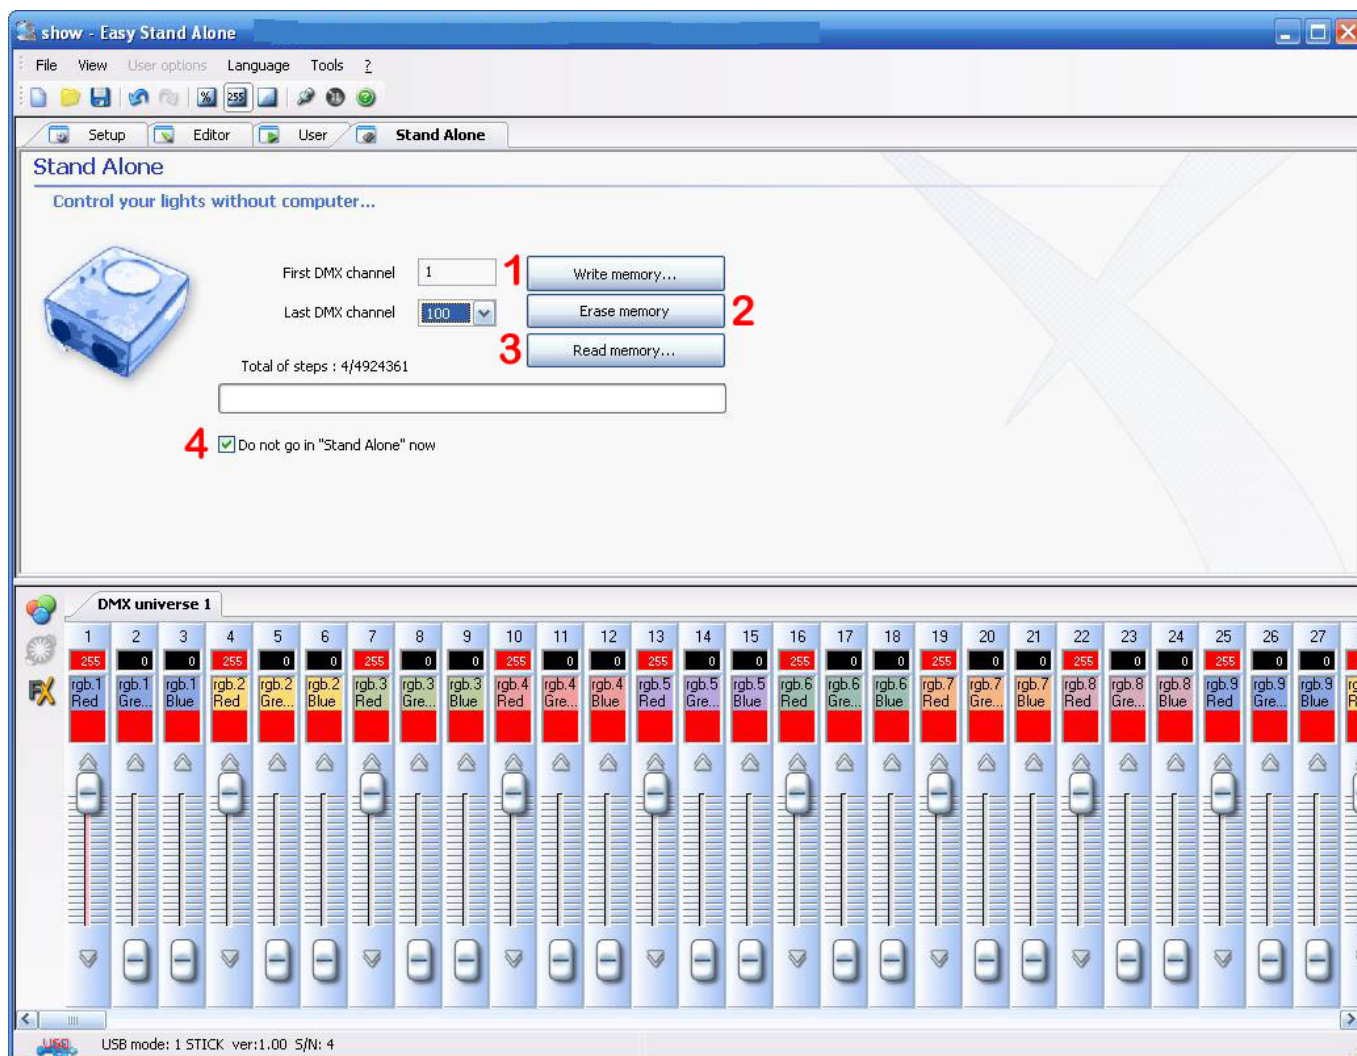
show - Easy Stand Alone

File View User options Language Tools ?

255

Setup Editor User Stand Alone

Stand Alone

Control your lights without computer...

First DMX channel 1

1 Write memory...

Last DMX channel 100

Erase memory 2

3 Read memory...

Total of steps : 4/4924361

4 Do not go in "Stand Alone" now

DMX universe 1

| 1 | 2 | 3 | 4 | 5 | 6 | 7 | 8 | 9 | 10 | 11 | 12 | 13 | 14 | 15 | 16 | 17 | 18 | 19 | 20 | 21 | 22 | 23 | 24 | 25 | 26 | 27 |
|---|---|---|---|---|---|---|---|---|---|---|---|---|---|---|---|---|---|---|---|---|---|---|---|---|---|---|
| 255 | 0 | 0 | 255 | 0 | 0 | 255 | 0 | 0 | 255 | 0 | 0 | 255 | 0 | 0 | 255 | 0 | 0 | 255 | 0 | 0 | 255 | 0 | 0 | 255 | 0 | 0 |
| rgb.1 Red | rgb.1 Gre... | rgb.1 Blue | rgb.2 Red | rgb.2 Gre... | rgb.2 Blue | rgb.3 Red | rgb.3 Gre... | rgb.3 Blue | rgb.4 Red | rgb.4 Gre... | rgb.4 Blue | rgb.5 Red | rgb.5 Gre... | rgb.5 Blue | rgb.6 Red | rgb.6 Gre... | rgb.6 Blue | rgb.7 Red | rgb.7 Gre... | rgb.7 Blue | rgb.8 Red | rgb.8 Gre... | rgb.8 Blue | rgb.9 Red | rgb.9 Gre... | rgb.9 Blue |

USB mode: 1 STICK ver:1.00 S/N: 4